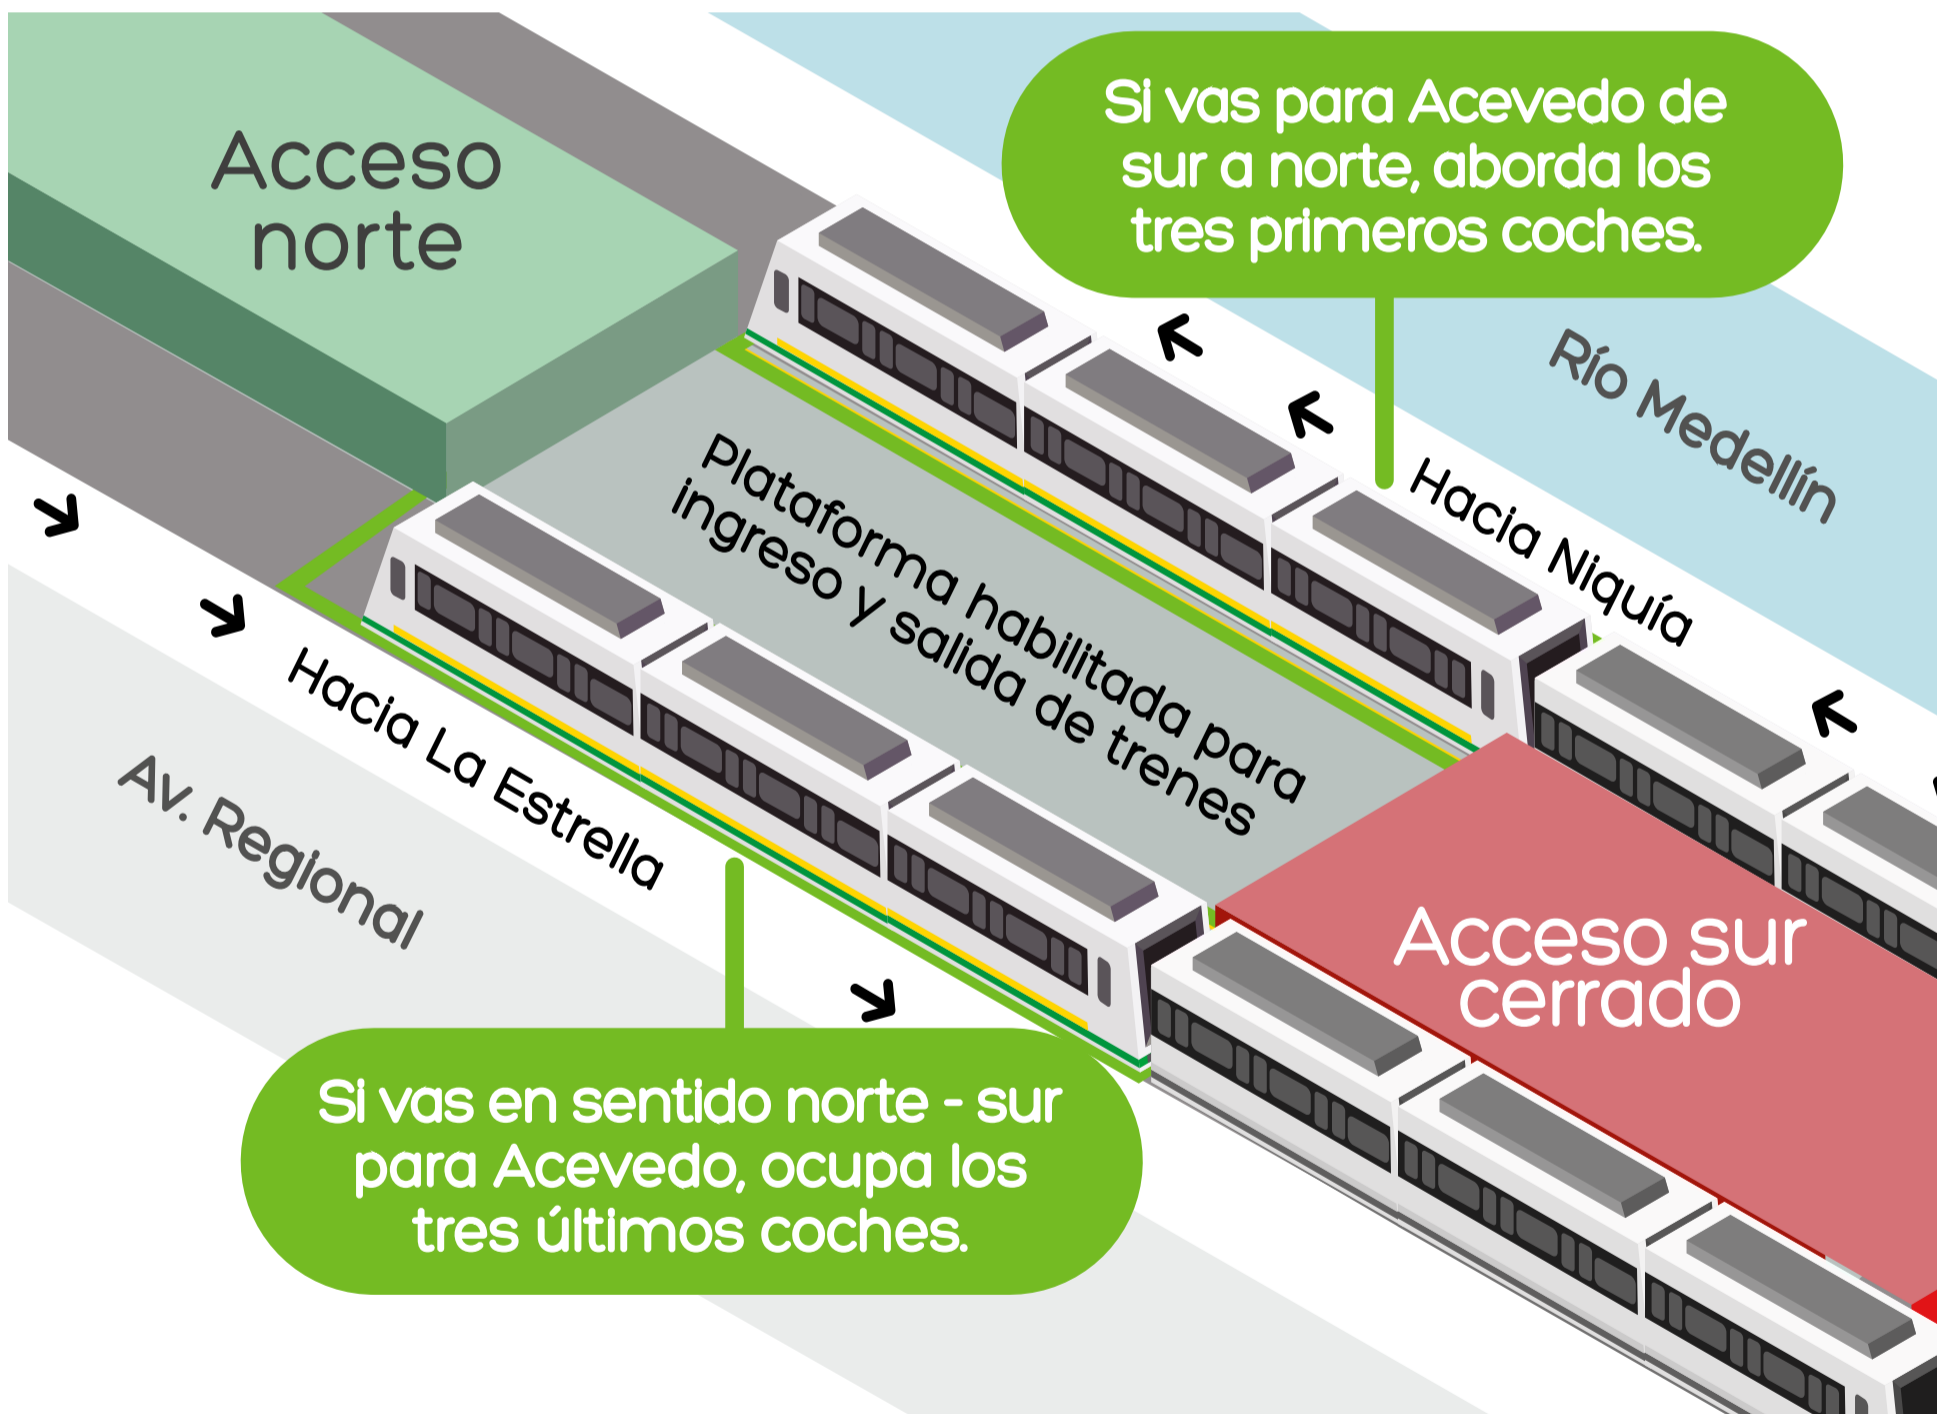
Acceso norte

Si vas para Acevedo de sur a norte, aborda los tres primeros coches.

Río Medellín

Hacia Niquía

Plataforma habilitada para ingreso y salida de trenes

Hacia La Estrella

Av. Regional

Acceso sur cerrado

Si vas en sentido norte - sur para Acevedo, ocupa los tres últimos coches.